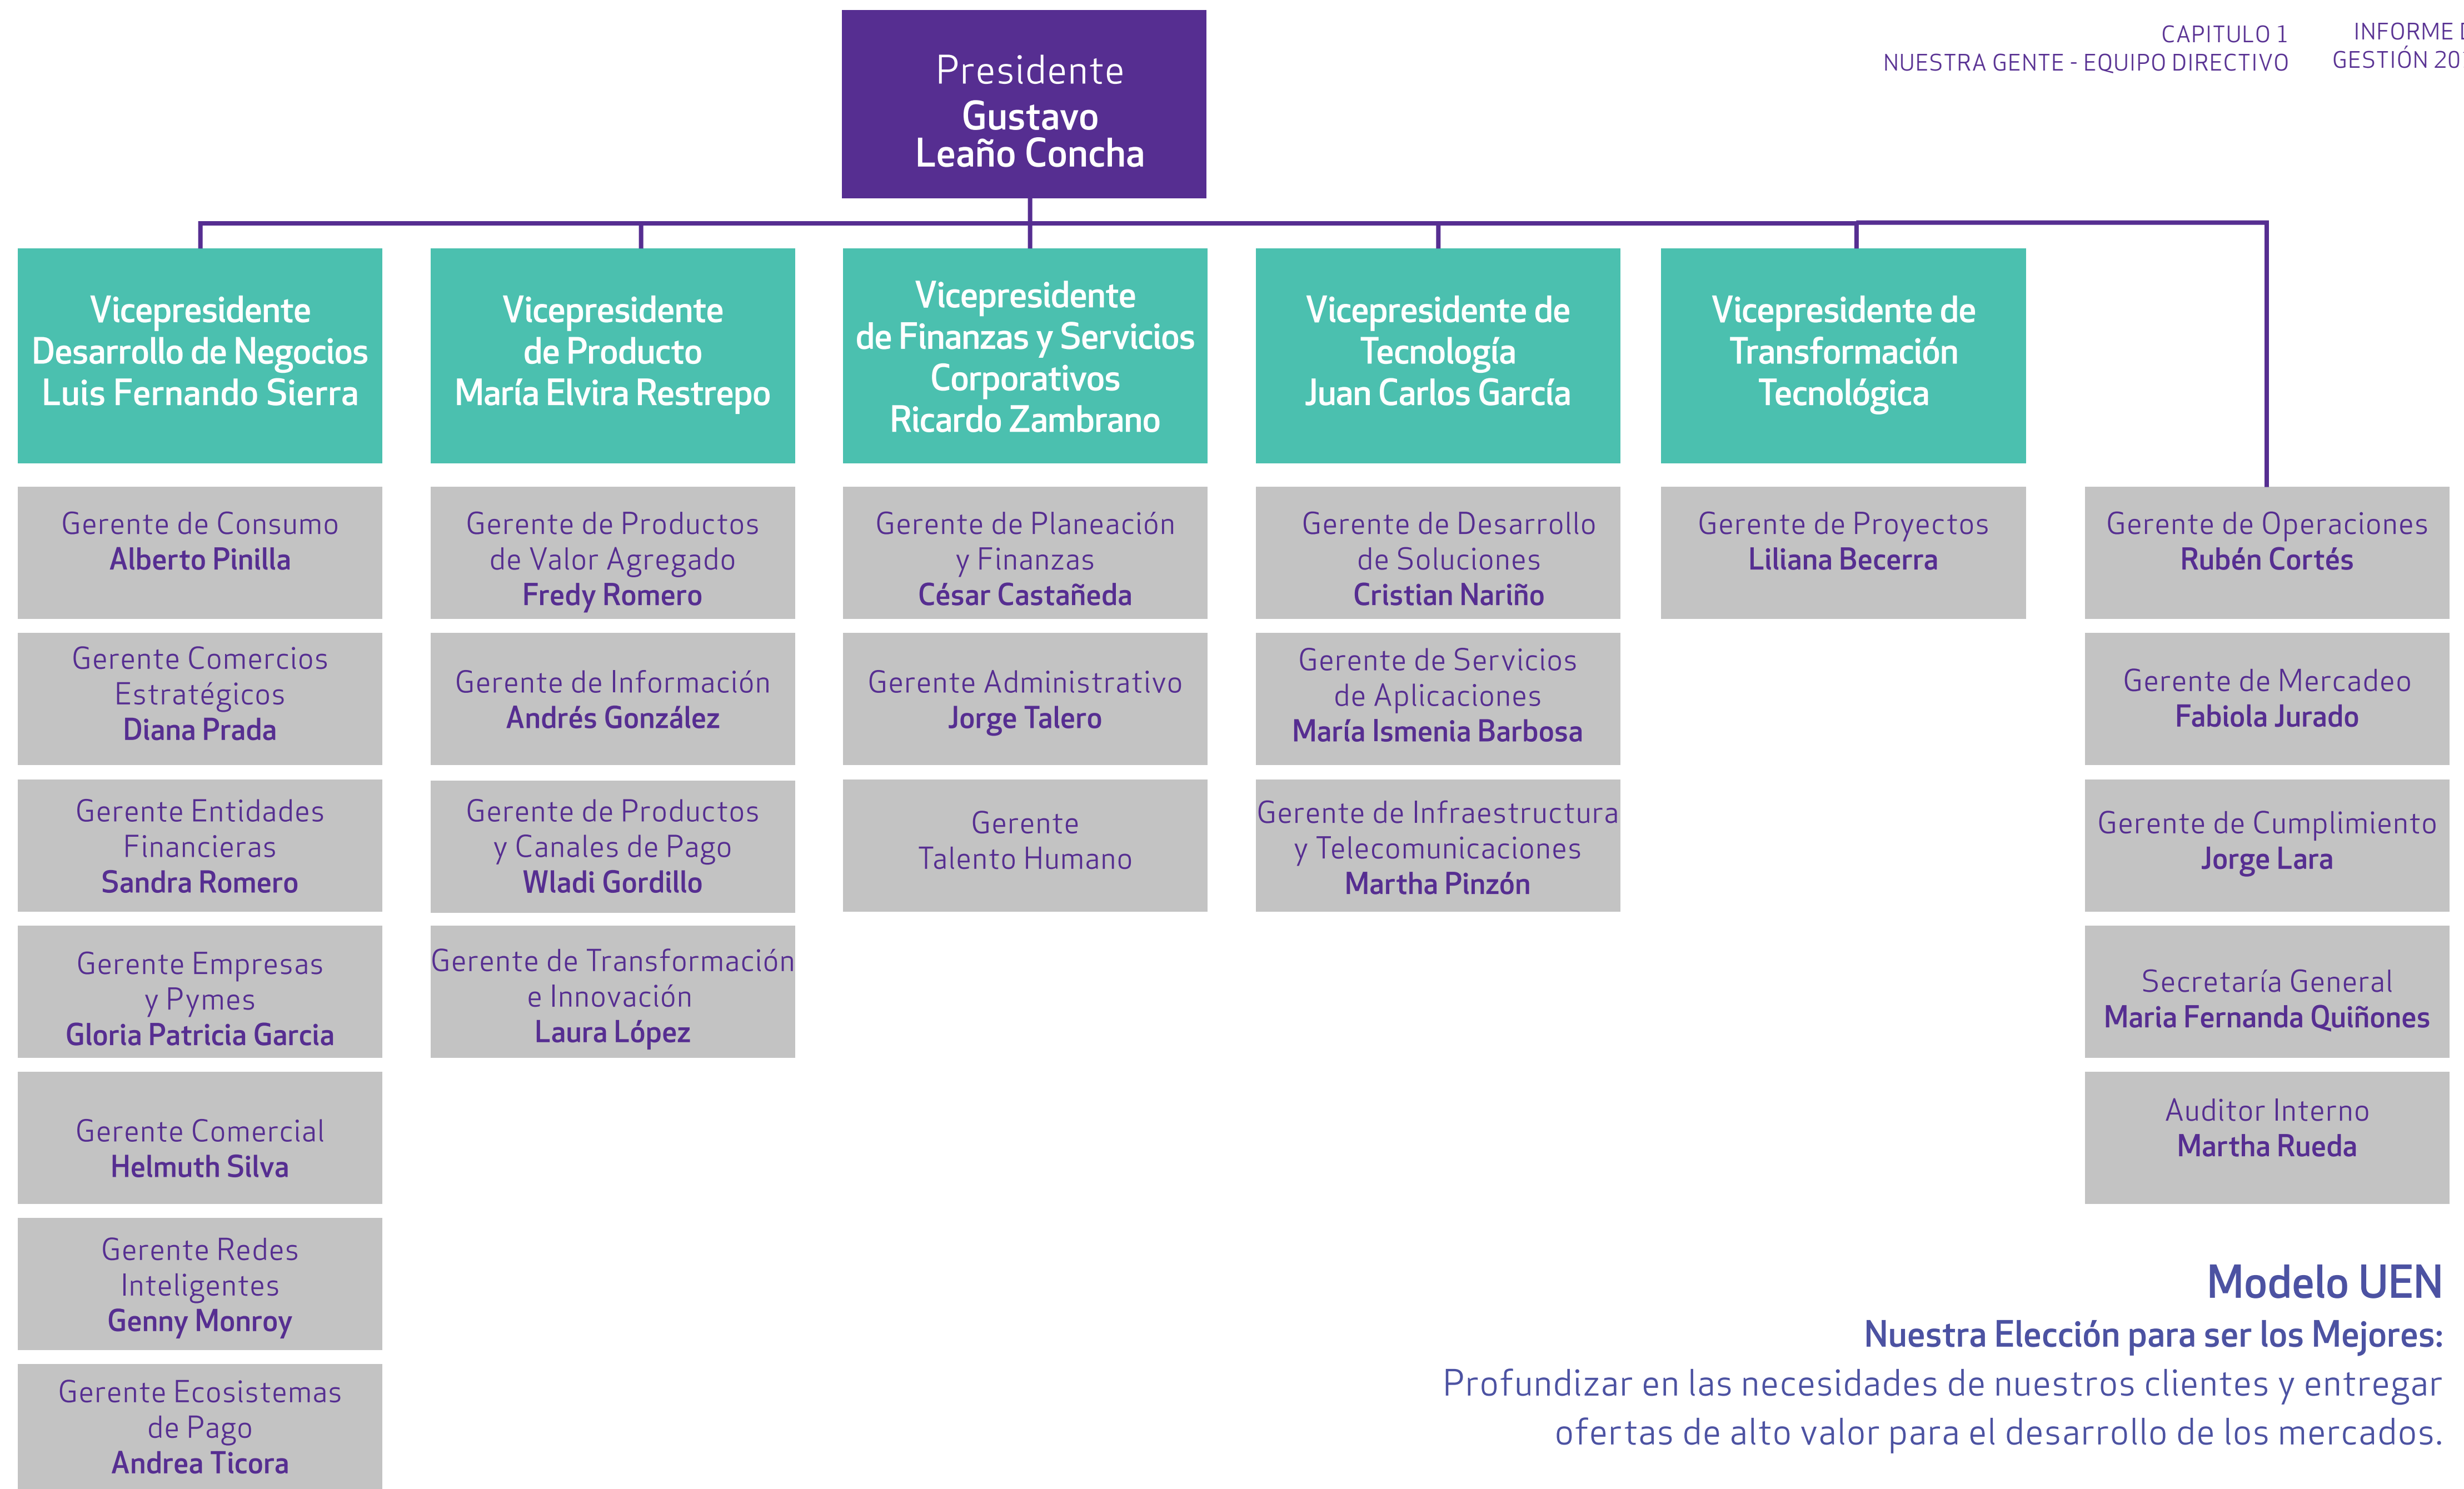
CAPITULO 1
NUESTRA GENTE - EQUIPO DIRECTIVO

INFORME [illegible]
GESTIÓN 20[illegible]

Presidente
Gustavo Leaño Concha

Vicepresidente Desarrollo de Negocios
Luis Fernando Sierra

Gerente de Consumo
Alberto Pinilla

Gerente Comercios Estratégicos
Diana Prada

Gerente Entidades Financieras
Sandra Romero

Gerente Empresas y Pymes
Gloria Patricia Garcia

Gerente Comercial
Helmuth Silva

Gerente Redes Inteligentes
Genny Monroy

Gerente Ecosistemas de Pago
Andrea Ticora

Vicepresidente de Producto
María Elvira Restrepo

Gerente de Productos de Valor Agregado
Fredy Romero

Gerente de Información
Andrés González

Gerente de Productos y Canales de Pago
Wladi Gordillo

Gerente de Transformación e Innovación
Laura López

Vicepresidente de Finanzas y Servicios Corporativos
Ricardo Zambrano

Gerente de Planeación y Finanzas
César Castañeda

Gerente Administrativo
Jorge Talero

Gerente Talento Humano

Vicepresidente de Tecnología
Juan Carlos García

Gerente de Desarrollo de Soluciones
Cristian Nariño

Gerente de Servicios de Aplicaciones
María Ismenia Barbosa

Gerente de Infraestructura y Telecomunicaciones
Martha Pinzón

Vicepresidente de Transformación Tecnológica

Gerente de Proyectos
Liliana Becerra

Gerente de Operaciones
Rubén Cortés

Gerente de Mercadeo
Fabiola Jurado

Gerente de Cumplimiento
Jorge Lara

Secretaría General
Maria Fernanda Quiñones

Auditor Interno
Martha Rueda

Modelo UEN
Nuestra Elección para ser los Mejores:
Profundizar en las necesidades de nuestros clientes y entregar ofertas de alto valor para el desarrollo de los mercados.